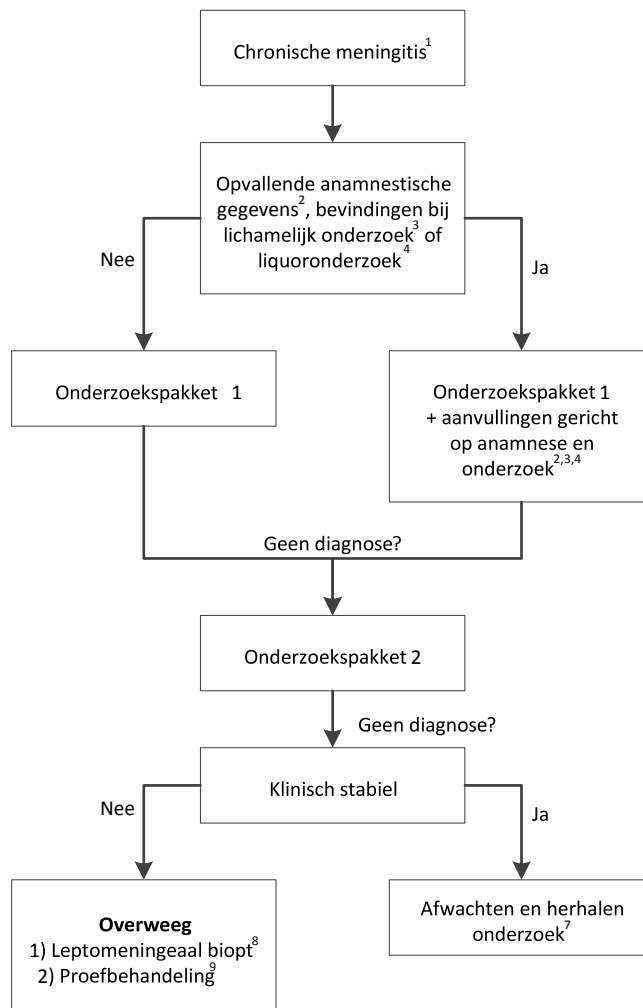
Chronische meningitis$^{1}$

Opvallende anamnestische gegevens$^{2}$, bevindingen bij lichamelijk onderzoek$^{3}$ of liquoronderzoek$^{4}$

Nee

Ja

Onderzoekspakket 1

Onderzoekspakket 1 + aanvullingen gericht op anamnese en onderzoek$^{2,3,4}$

Geen diagnose?

Onderzoekspakket 2

Geen diagnose?

Klinisch stabiel

Nee

Ja

**Overweeg**
1) Leptomeningeaal biopt$^{8}$
2) Proefbehandeling$^{9}$

Afwachten en herhalen onderzoek$^{7}$